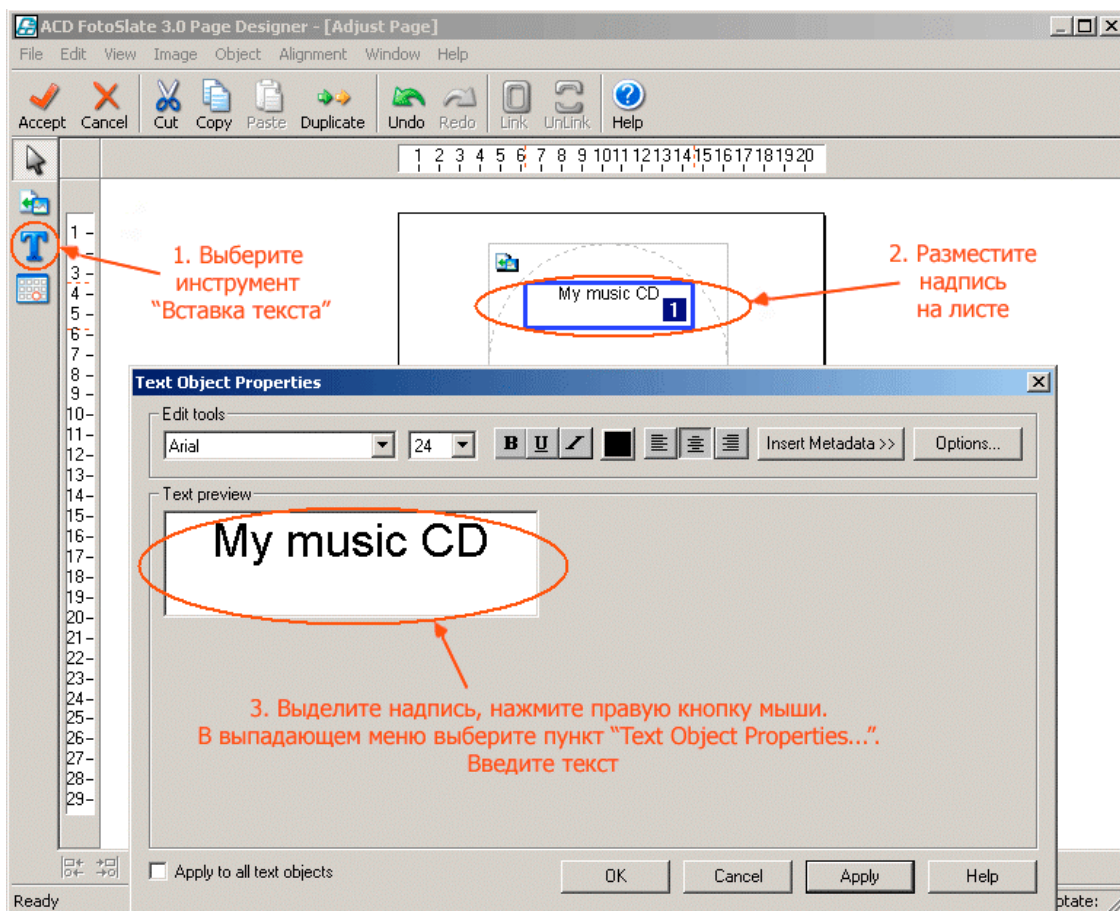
ACD FotoSlate 3.0 Page Designer - [Adjust Page]

File Edit View Image Object Alignment Window Help

Accept Cancel Cut Copy Paste Duplicate Undo Redo Link UnLink Help

1 2 3 4 5 6 7 8 9 10 11 12 13 14 15 16 17 18 19 20

1 2 3 4 5 6 7 8 9 10 11 12 13 14 15 16 17 18 19 20 21 22 23 24 25 26 27 28 29

1. Выберите инструмент “Вставка текста”

My music CD 1

2. Разместите надпись на листе

Text Object Properties

Edit tools

Arial 24 B U / Insert Metadata >> Options...

Text preview

My music CD

3. Выделите надпись, нажмите правую кнопку мыши. В выпадающем меню выберите пункт “Text Object Properties...”. Введите текст

Apply to all text objects

OK Cancel Apply Help

Ready

otate: